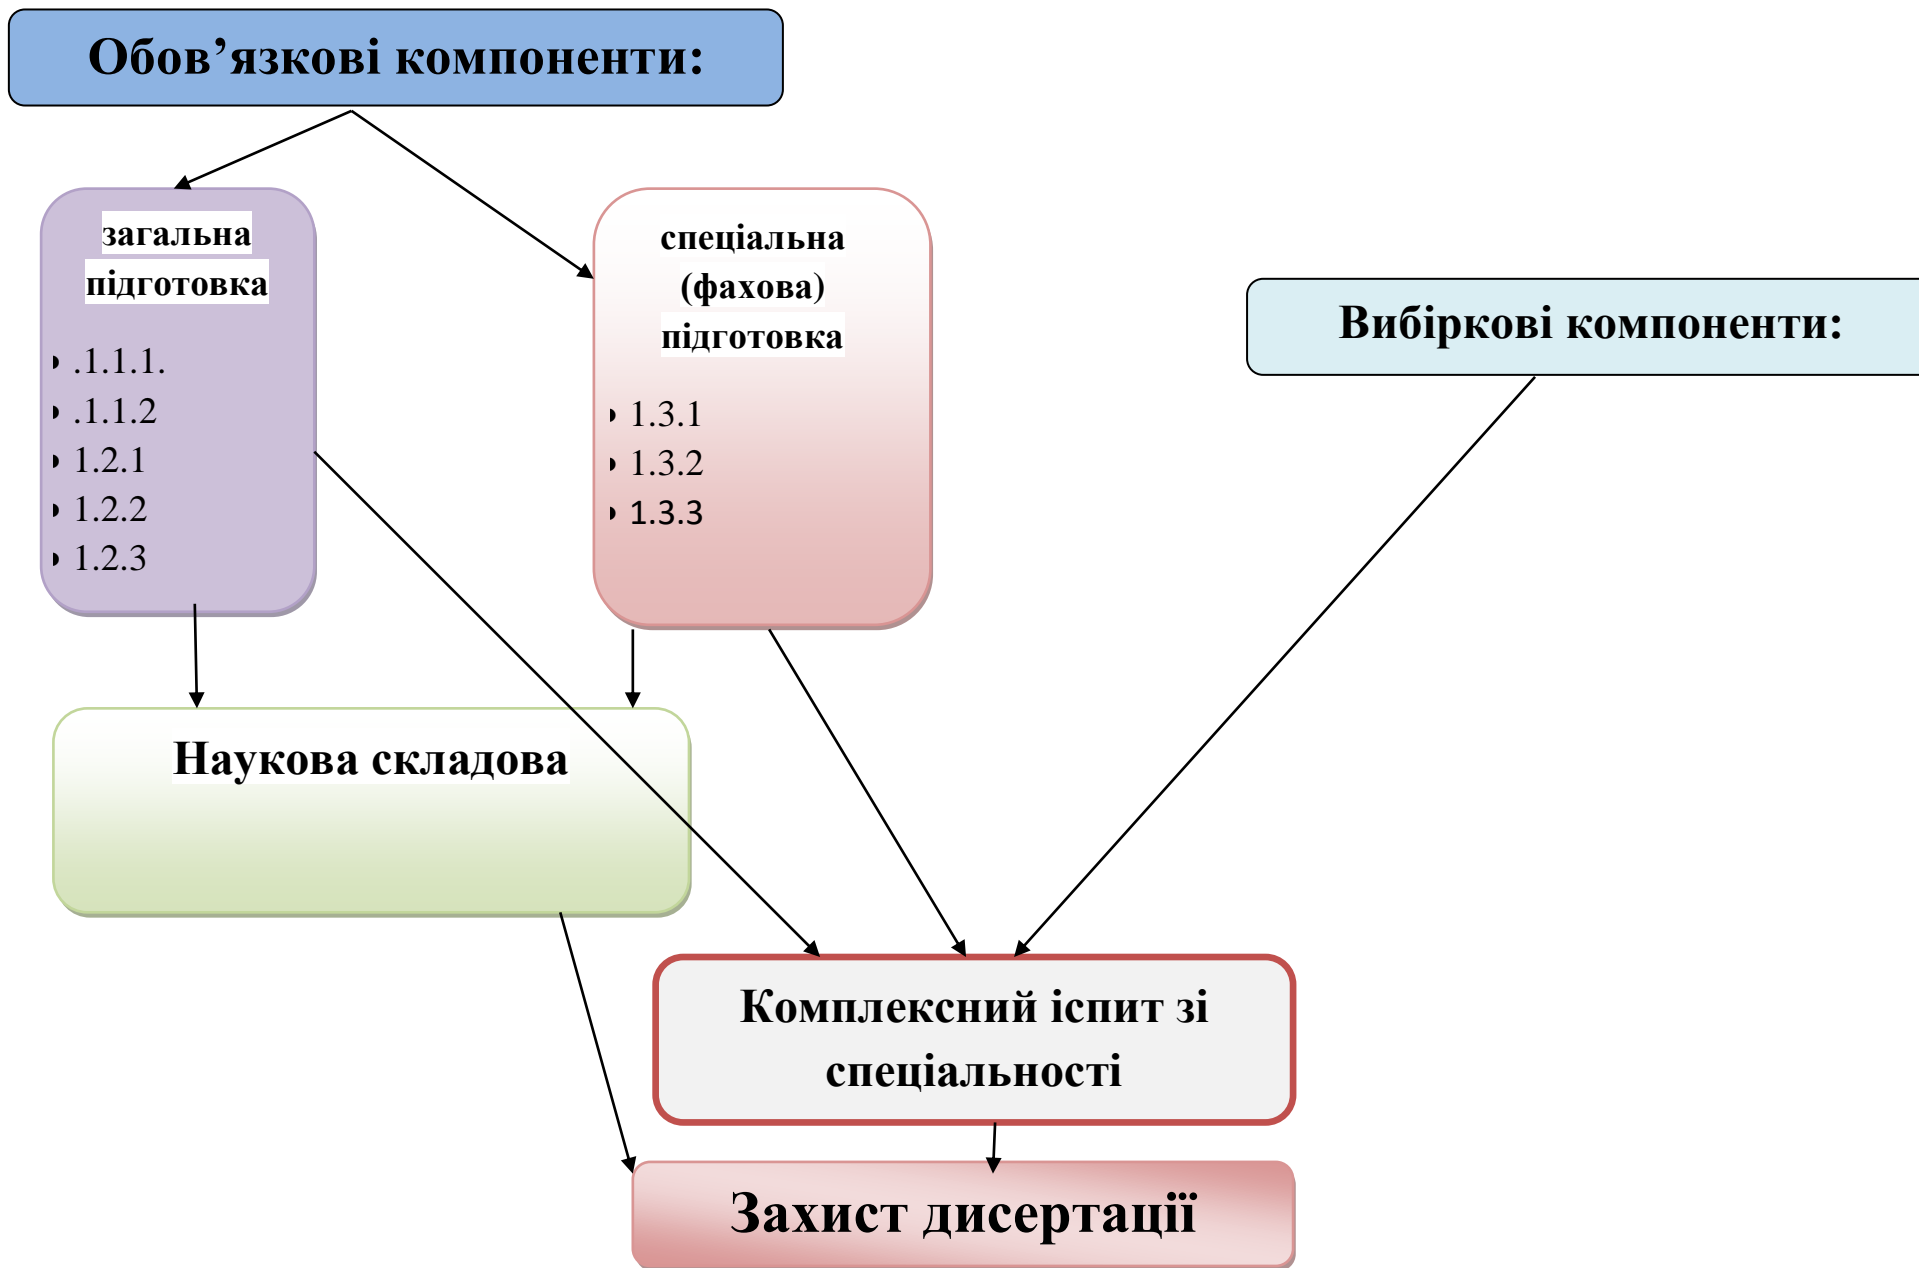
Обов’язкові компоненти:

загальна підготовка

.1.1.1.
.1.1.2
1.2.1
1.2.2
1.2.3

спеціальна (фахова) підготовка

1.3.1
1.3.2
1.3.3

Вибіркові компоненти:

Наукова складова

Комплексний іспит зі спеціальності

Захист дисертації